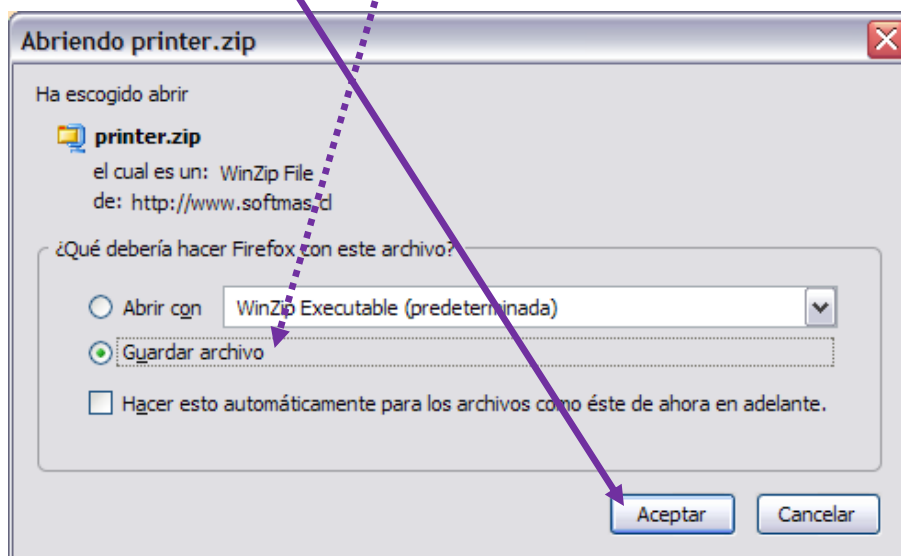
Abriendo printer.zip

Ha escogido abrir

printer.zip

el cual es un: WinZip File

de: http://www.softmas.cl

¿Qué debería hacer Firefox con este archivo?

Abrir con WinZip Executable (predeterminada)

Guardar archivo

Hacer esto automáticamente para los archivos como éste de ahora en adelante.

Aceptar Cancelar